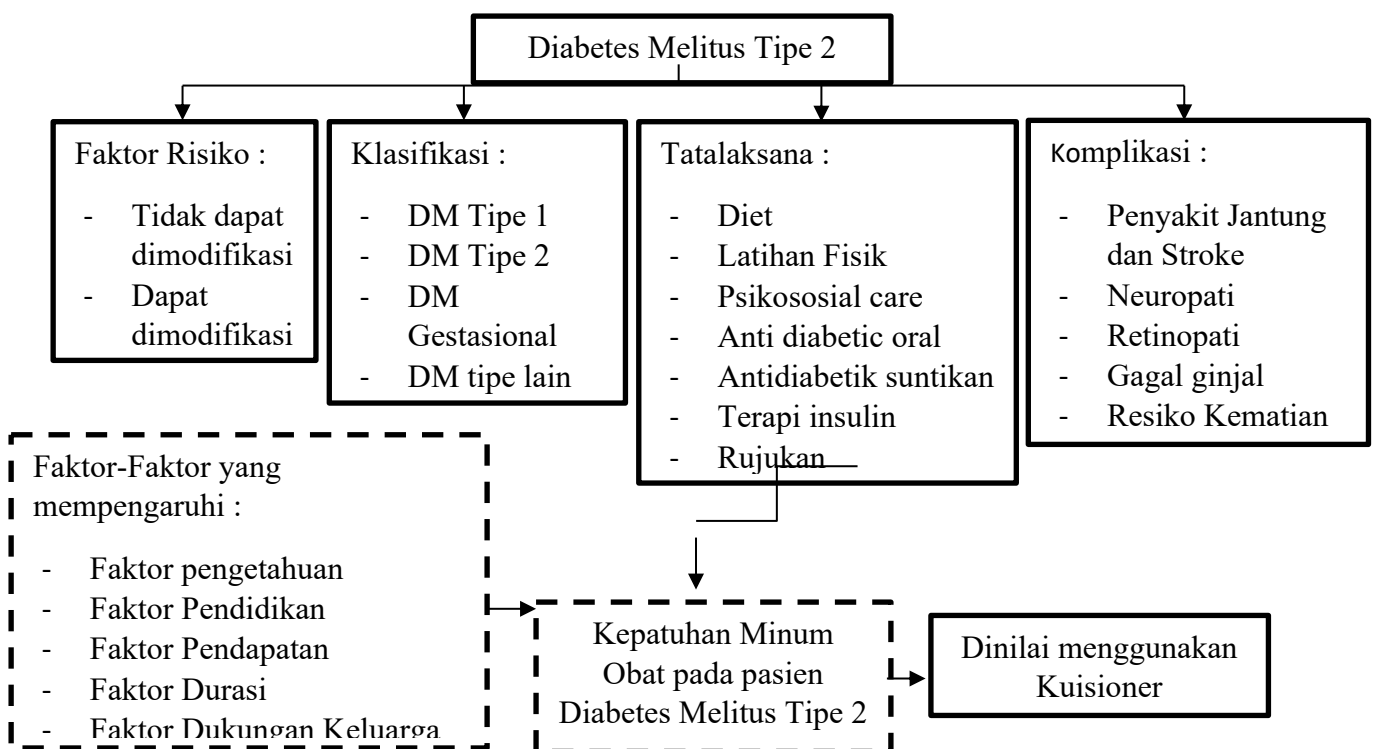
Diabetes Melitus Tipe 2

Faktor Risiko :
- Tidak dapat dimodifikasi
- Dapat dimodifikasi

Klasifikasi :
- DM Tipe 1
- DM Tipe 2
- DM Gestasional
- DM tipe lain

Tatalaksana :
- Diet
- Latihan Fisik
- Psikososial care
- Anti diabetic oral
- Antidiabetik suntikan
- Terapi insulin
- Rujukan

Komplikasi :
- Penyakit Jantung dan Stroke
- Neuropati
- Retinopati
- Gagal ginjal
- Resiko Kematian

Faktor-Faktor yang mempengaruhi :
- Faktor pengetahuan
- Faktor Pendidikan
- Faktor Pendapatan
- Faktor Durasi
- Faktor Dukungan Keluarga

Kepatuhan Minum Obat pada pasien Diabetes Melitus Tipe 2

Dinilai menggunakan Kuisioner